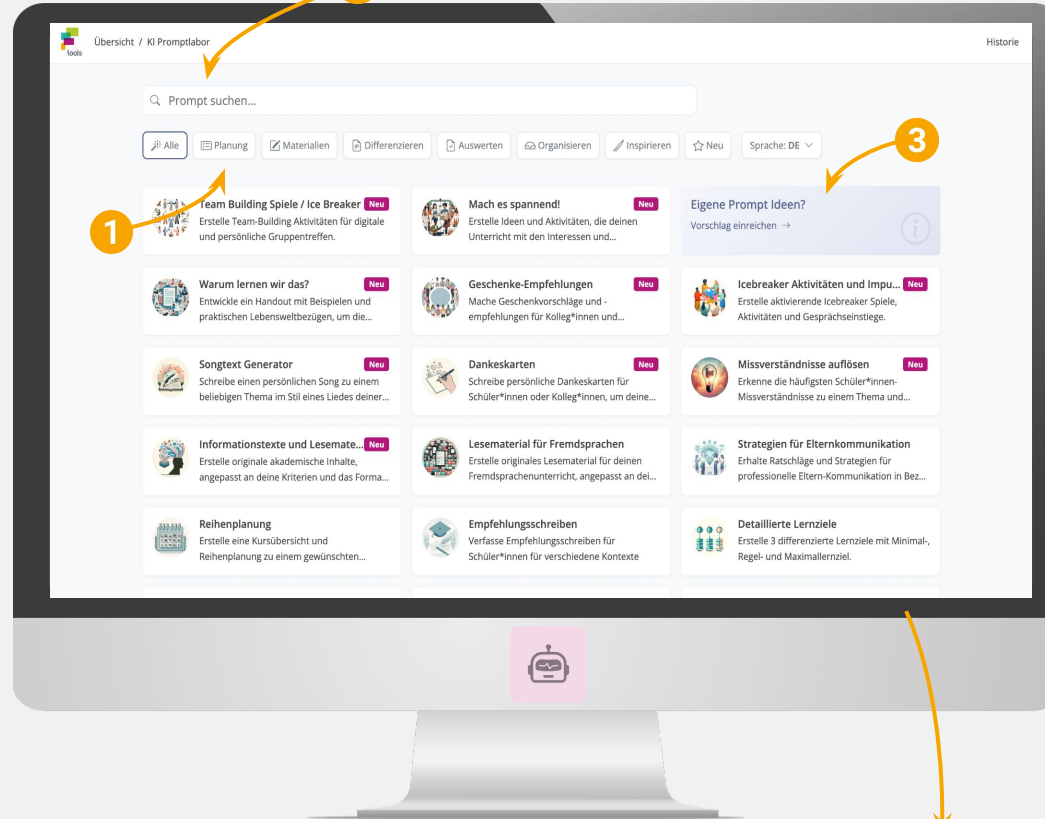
tools Übersicht / KI Promptlabor

Historie

Prompt suchen...

Alle | Planung | Materialien | Differenzieren | Auswerten | Organisieren | Inspirieren | Neu | Sprache: DE

3

1

Team Building Spiele / Ice Breaker Neu
Erstelle Team-Building Aktivitäten für digitale und persönliche Gruppentreffen.

Mach es spannend! Neu
Erstelle Ideen und Aktivitäten, die deinen Unterricht mit den Interessen und...

Eigene Prompt Ideen?
Vorschlag einreichen →

Warum lernen wir das? Neu
Entwickle ein Handout mit Beispielen und praktischen Lebensweltbezügen, um die...

Geschenke-Empfehlungen Neu
Mache Geschenkvorschläge und -empfehlungen für Kolleg*innen und...

Icebreaker Aktivitäten und Impu... Neu
Erstelle aktivierende Icebreaker Spiele, Aktivitäten und Gesprächseinstiege.

Songtext Generator Neu
Schreibe einen persönlichen Song zu einem beliebigen Thema im Stil eines Liedes deiner...

Dankeskarten Neu
Schreibe persönliche Dankeskarten für Schüler*innen oder Kolleg*innen, um deine...

Missverständnisse auflösen Neu
Erkenne die häufigsten Schüler*innen-Missverständnisse zu einem Thema und...

Informationstexte und Lesemate... Neu
Erstelle originale akademische Inhalte, angepasst an deine Kriterien und das Forma...

Lesematerial für Fremdsprachen
Erstelle originales Lesematerial für deinen Fremdsprachenunterricht, angepasst an dei...

Strategien für Elternkommunikation
Erhalte Ratschläge und Strategien für professionelle Eltern-Kommunikation in Bez...

Reihenplanung
Erstelle eine Kursübersicht und Reihenplanung zu einem gewünschten...

Empfehlungsschreiben
Verfasse Empfehlungsschreiben für Schüler*innen für verschiedene Kontexte

Detaillierte Lernziele
Erstelle 3 differenzierte Lernziele mit Minimal-, Regel- und Maximallernziel.